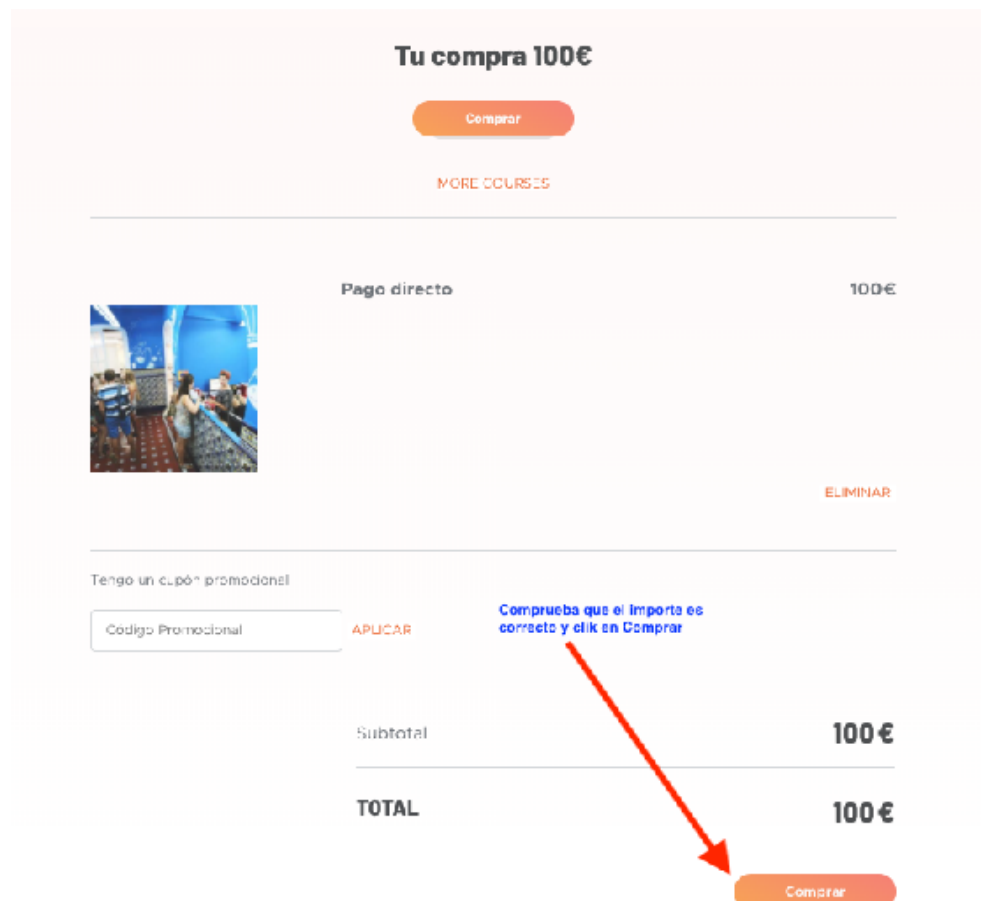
Tu compra 100€

Comprar

MORE COURSES

Pago directo

100€

ELIMINAR

Tengo un cupón promocional

Codigo Promocional

APLICAR

Comprueba que el importe es correcto y clik en Comprar

Subtotal

100€

TOTAL

100€

Comprar